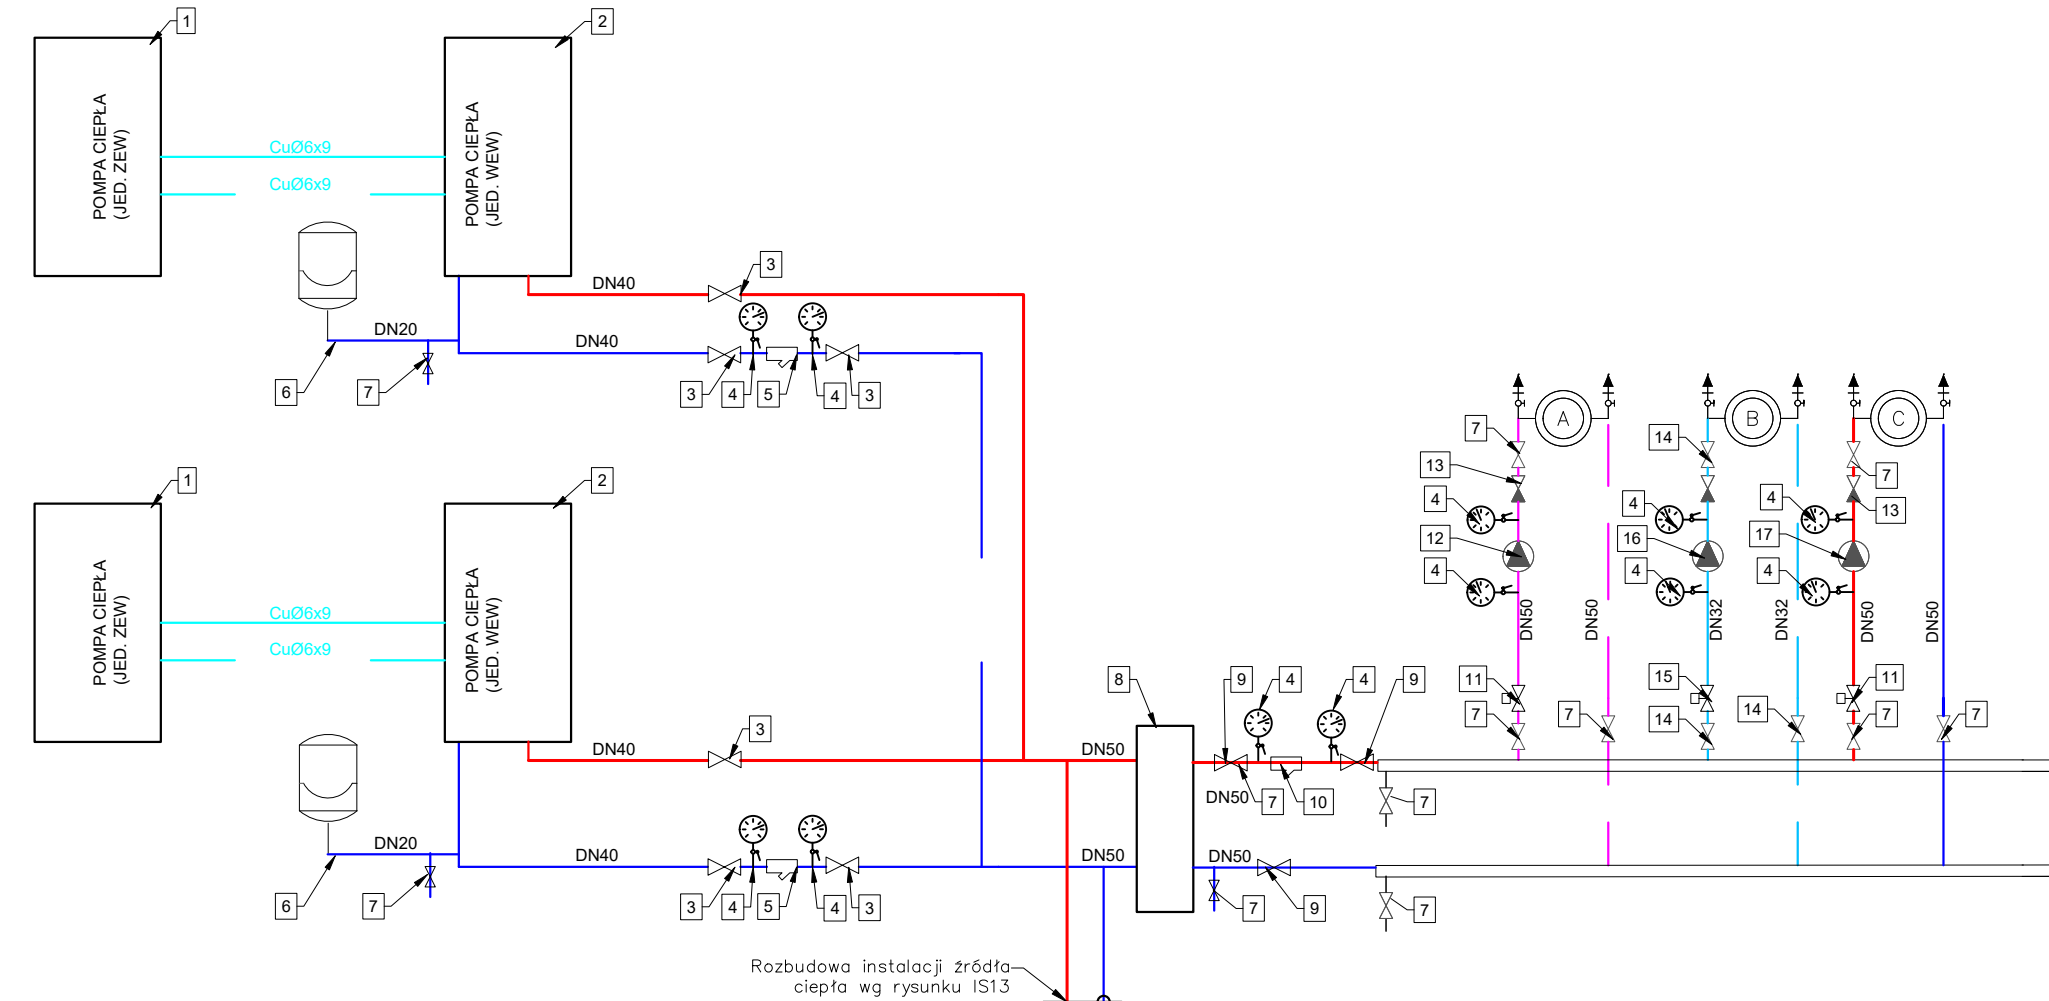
1
POMPA CIEPŁA (JED. ZEW)
2
POMPA CIEPŁA (JED. WEW)
CuØ6x9
CuØ6x9
DN40
3
DN20
DN40
6
7
3
4
5
4
3
1
POMPA CIEPŁA (JED. ZEW)
2
POMPA CIEPŁA (JED. WEW)
CuØ6x9
CuØ6x9
DN40
3
DN20
DN40
6
7
3
4
5
4
3
A
B
C
7
14
7
13
13
4
4
4
12
16
17
4
4
4
DN50
DN50
DN32
DN32
DN50
DN50
8
9
4
4
9
11
15
11
7
7
14
14
7
7
DN50
DN50
7
10
7
DN50
DN50
7
9
7
Rozbudowa instalacji źródła ciepła wg rysunku IS13